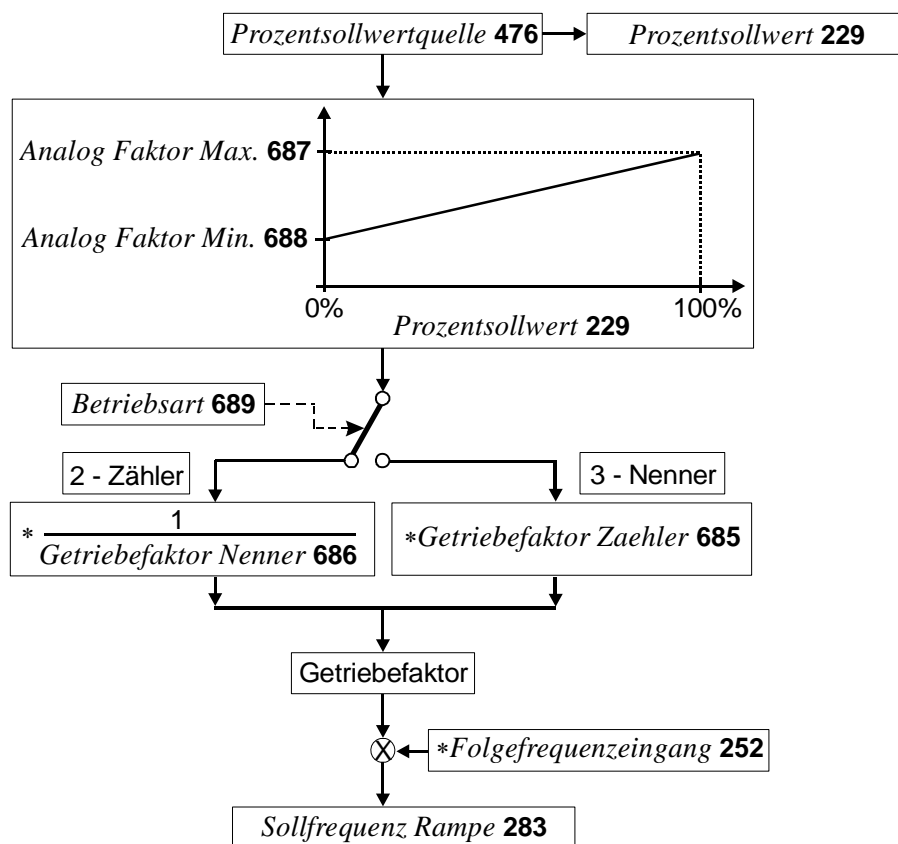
Prozentsollwertquelle **476**
Prozentsollwert **229**

Analog Faktor Max. **687**
Analog Faktor Min. **688**
0%
100%
Prozentsollwert **229**

Betriebsart **689**

2 - Zähler
3 - Nenner

$* \frac{1}{\text{Getriebefaktor Nenner } \mathbf{686}}$
$*$Getriebefaktor Zaehler **685**

Getriebefaktor

$*$Folgefrequenzeingang **252**

Sollfrequenz Rampe **283**